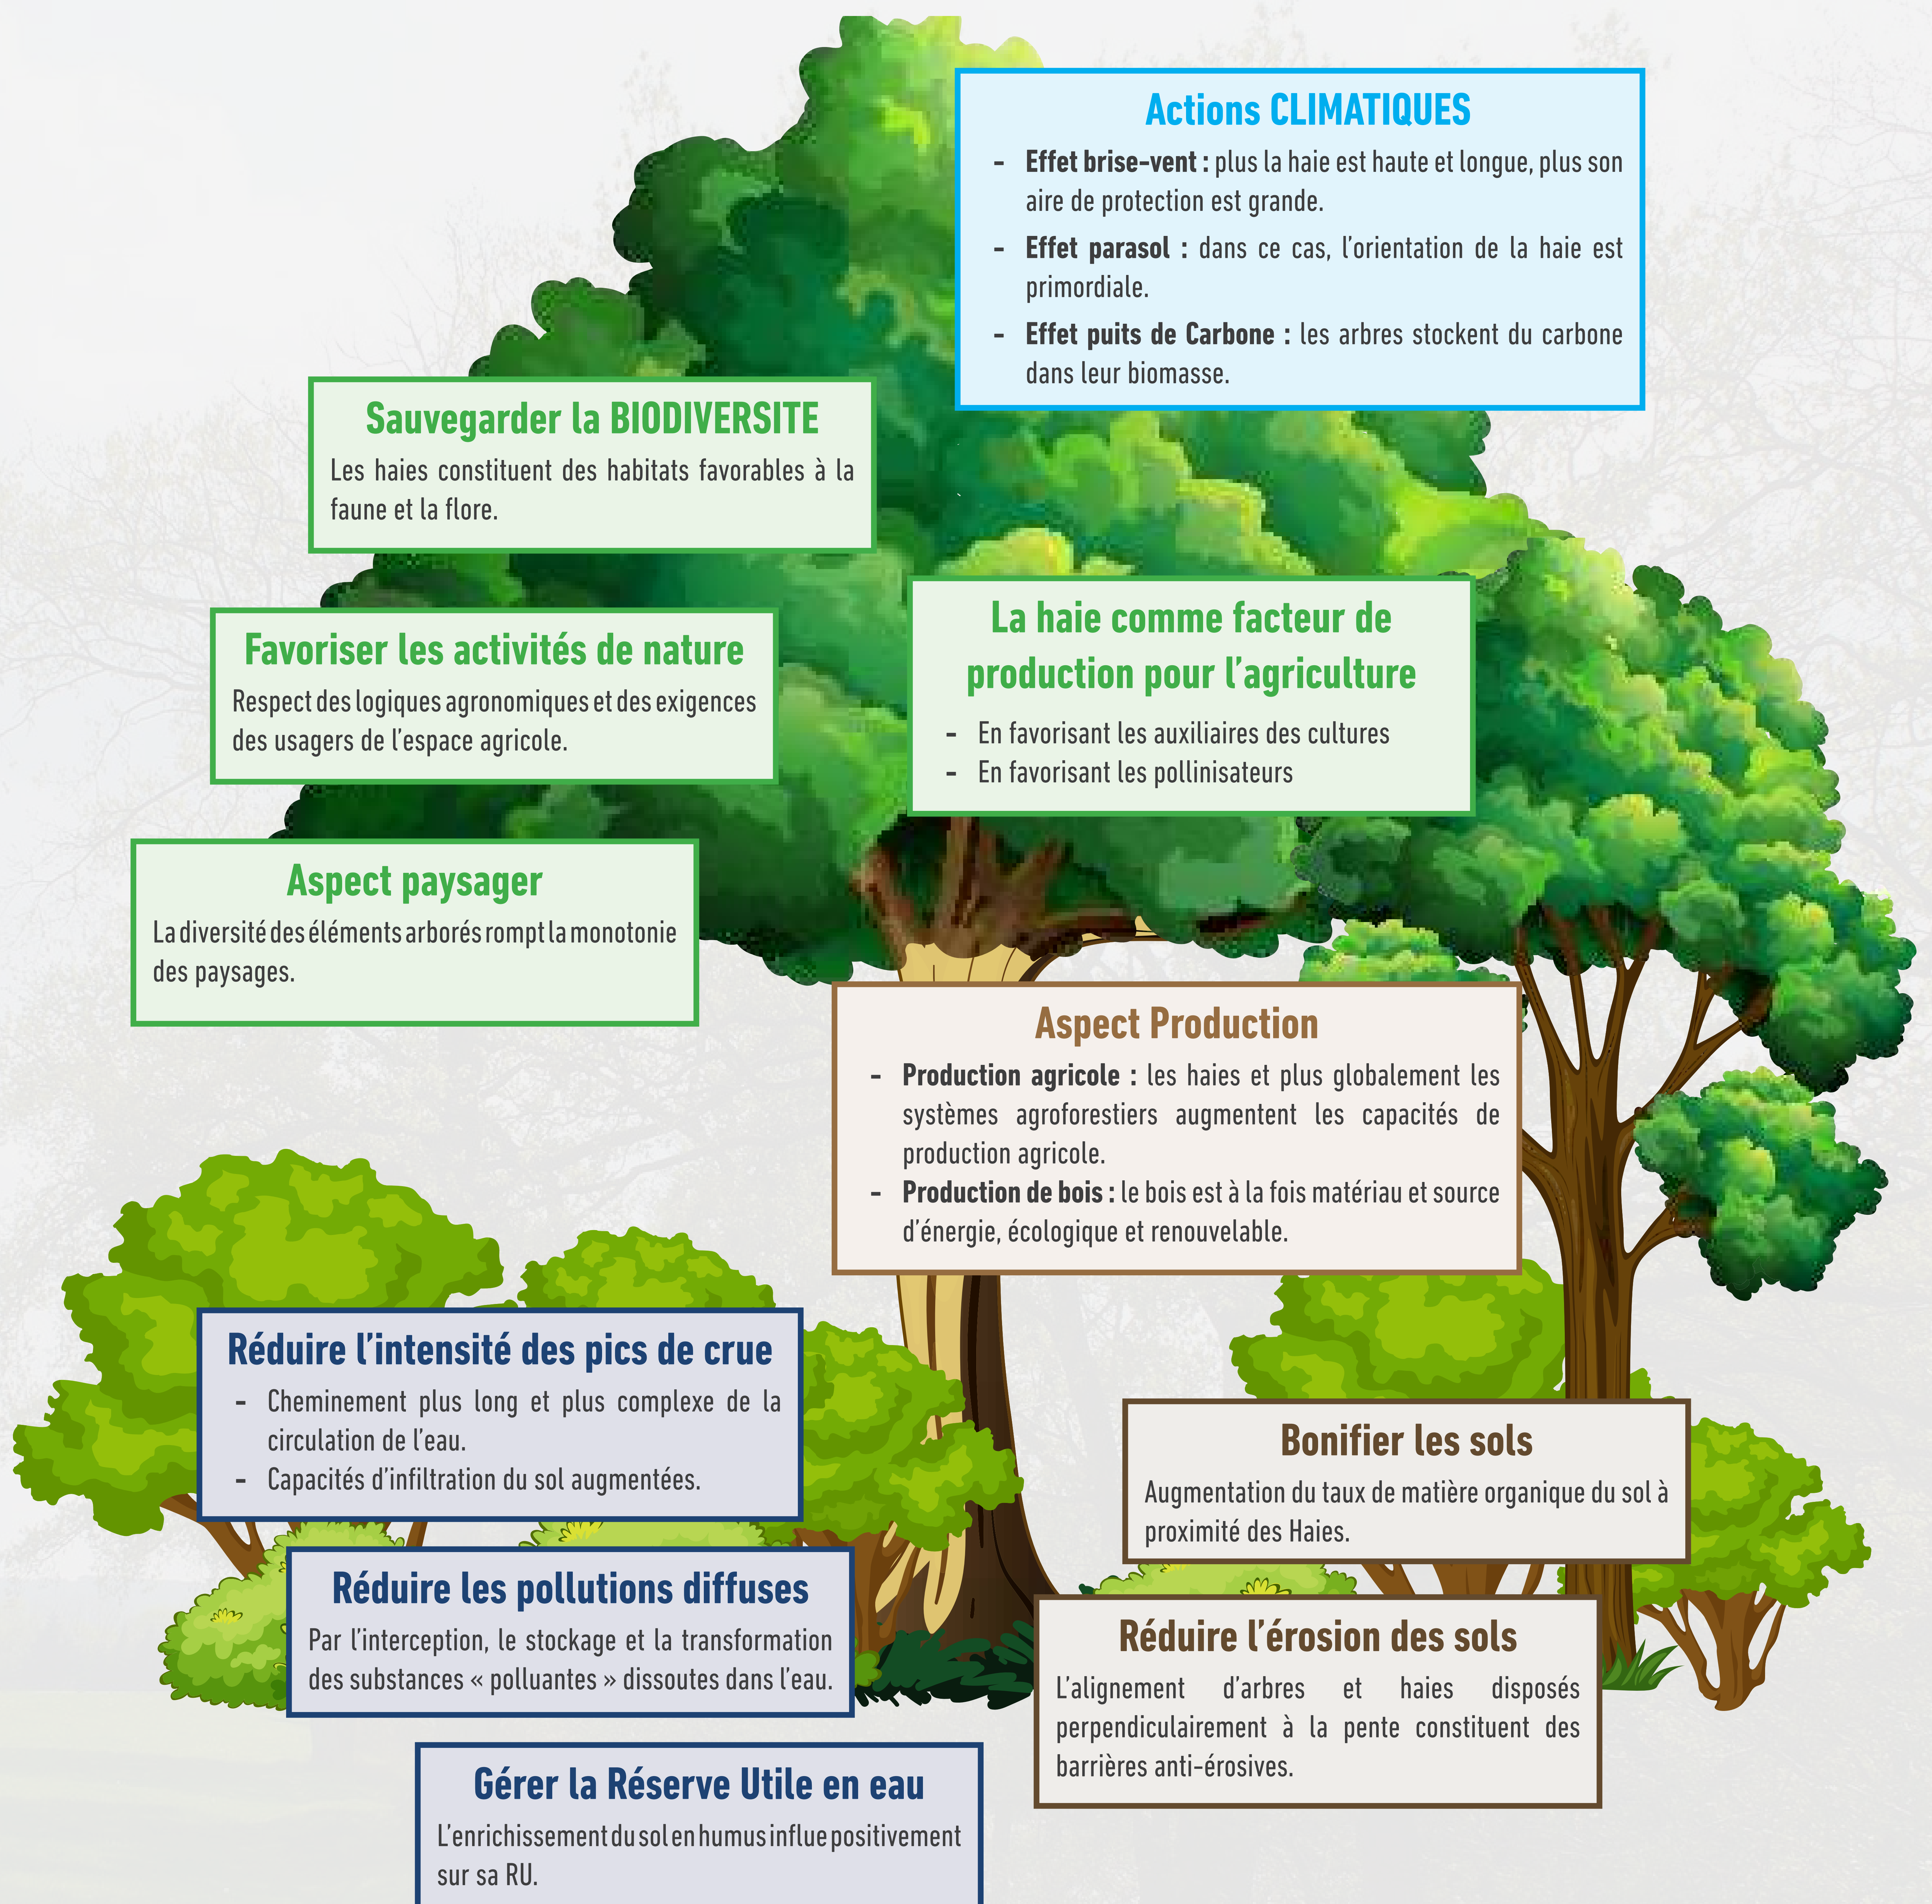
Actions CLIMATIQUES

- Effet brise-vent : plus la haie est haute et longue, plus son aire de protection est grande.
- Effet parasol : dans ce cas, l'orientation de la haie est primordiale.
- Effet puits de Carbone : les arbres stockent du carbone dans leur biomasse.

Sauvegarder la BIODIVERSITE

Les haies constituent des habitats favorables à la faune et la flore.

Favoriser les activités de nature

Respect des logiques agronomiques et des exigences des usagers de l'espace agricole.

La haie comme facteur de production pour l'agriculture

- En favorisant les auxiliaires des cultures
- En favorisant les pollinisateurs

Aspect paysager

La diversité des éléments arborés rompt la monotonie des paysages.

Aspect Production

- Production agricole : les haies et plus globalement les systèmes agroforestiers augmentent les capacités de production agricole.
- Production de bois : le bois est à la fois matériau et source d'énergie, écologique et renouvelable.

Réduire l'intensité des pics de crue

- Cheminement plus long et plus complexe de la circulation de l'eau.
- Capacités d'infiltration du sol augmentées.

Bonifier les sols

Augmentation du taux de matière organique du sol à proximité des Haies.

Réduire les pollutions diffuses

Par l'interception, le stockage et la transformation des substances « polluantes » dissoutes dans l'eau.

Réduire l'érosion des sols

L'alignement d'arbres et haies disposés perpendiculairement à la pente constituent des barrières anti-érosives.

Gérer la Réserve Utile en eau

L'enrichissement du sol en humus influe positivement sur sa RU.